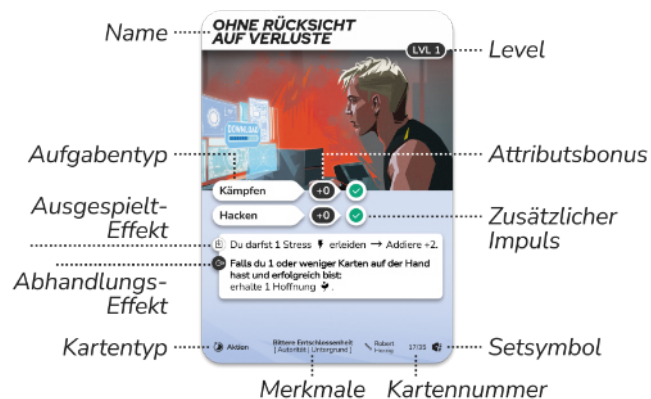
Name

OHNE RÜCKSICHT AUF VERLUSTE

LVL 1

Level

DOWNLOAD

Aufgabentyp

Attributsbonus

Kämpfen

+0

Ausgespielt-Effekt

Hacken

+0

Zusätzlicher Impuls

Du darfst 1 Stress erleiden → Addiere +2.

Abhandlungs-Effekt

Falls du 1 oder weniger Karten auf der Hand hast und erfolgreich bist: erhalte 1 Hoffnung.

Kartentyp

Aktion

Bittere Entschlossenheit
[ Autorität | Untergrund ]

Robert Hennig

17/35

Setsymbol

Merkmale

Kartennummer